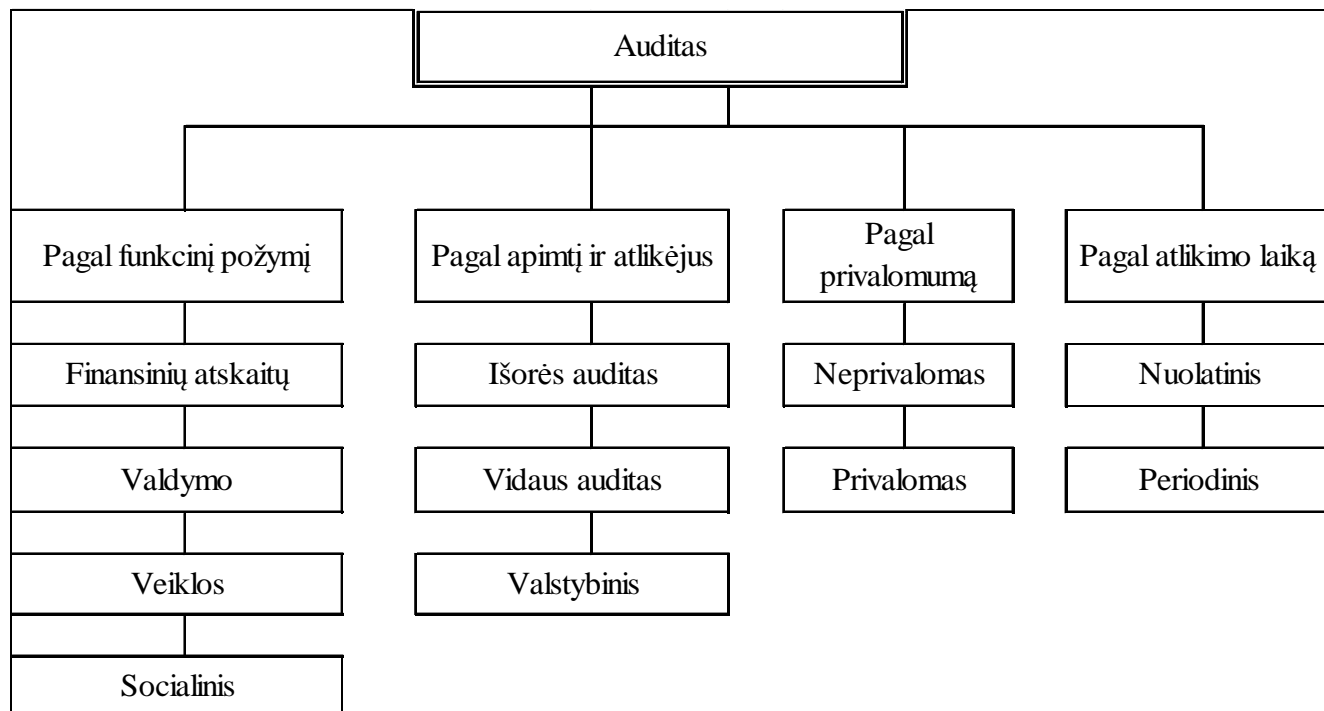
Auditas

Pagal funkcinį požymį

Finansinių atskaitų

Valdymo

Veiklos

Socialinis

Pagal apimtį ir atlikėjus

Išorės auditas

Vidaus auditas

Valstybinis

Pagal privalomumą

Neprivalomas

Privalomas

Pagal atlikimo laiką

Nuolatinis

Periodinis